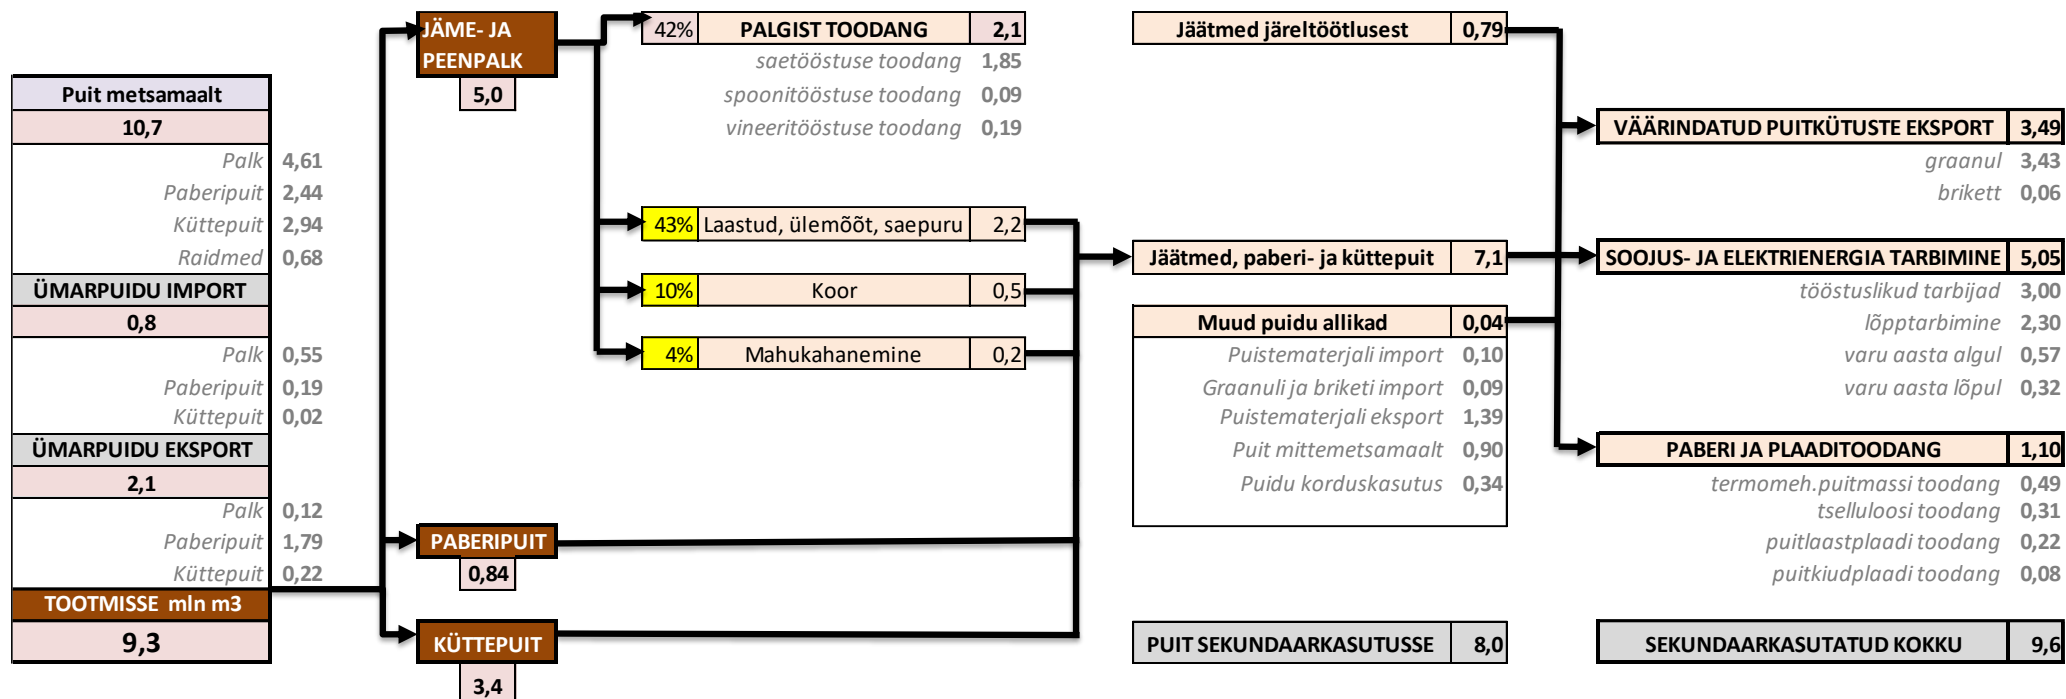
Puit metsamaalt
10,7
Palk 4,61
Paberipuit 2,44
Küttepuit 2,94
Raidmed 0,68
ÜMARPUIDU IMPORT
0,8
Palk 0,55
Paberipuit 0,19
Küttepuit 0,02
ÜMARPUIDU EKSPORT
2,1
Palk 0,12
Paberipuit 1,79
Küttepuit 0,22
TOOTMISSE mln m3
9,3

JÄME- JA PEENPALK
5,0

PABERIPUIT
0,84

KÜTTEPUIT
3,4

42% PALGIST TOODANG 2,1
saetööstuse toodang 1,85
spoonitööstuse toodang 0,09
vineeritööstuse toodang 0,19

43% Laastud, ülemõõt, saepuru 2,2
10% Koor 0,5
4% Mahukahanemine 0,2

Jäätmed järeltöötlusest 0,79
Jäätmed, paberi- ja küttepuit 7,1
Muud puidu allikad 0,04
Puistematerjali import 0,10
Graanuli ja briketi import 0,09
Puistematerjali eksport 1,39
Puit mittemetsamaalt 0,90
Puidu korduskasutus 0,34

PUIT SEKUNDAARKASUTUSSE 8,0

VÄÄRINDATUD PUITKÜTUSTE EKSPORT 3,49
graanul 3,43
brikett 0,06
SOOJUS- JA ELEKTRIENERGIA TARBIMINE 5,05
tööstuslikud tarbijad 3,00
lõpptarbimine 2,30
varu aasta algul 0,57
varu aasta lõpul 0,32
PABERI JA PLAADITOODANG 1,10
termomeh.puitmassi toodang 0,49
tselluloosi toodang 0,31
puitlaastplaadi toodang 0,22
puitkiudplaadi toodang 0,08

SEKUNDAARKASUTATUD KOKKU 9,6